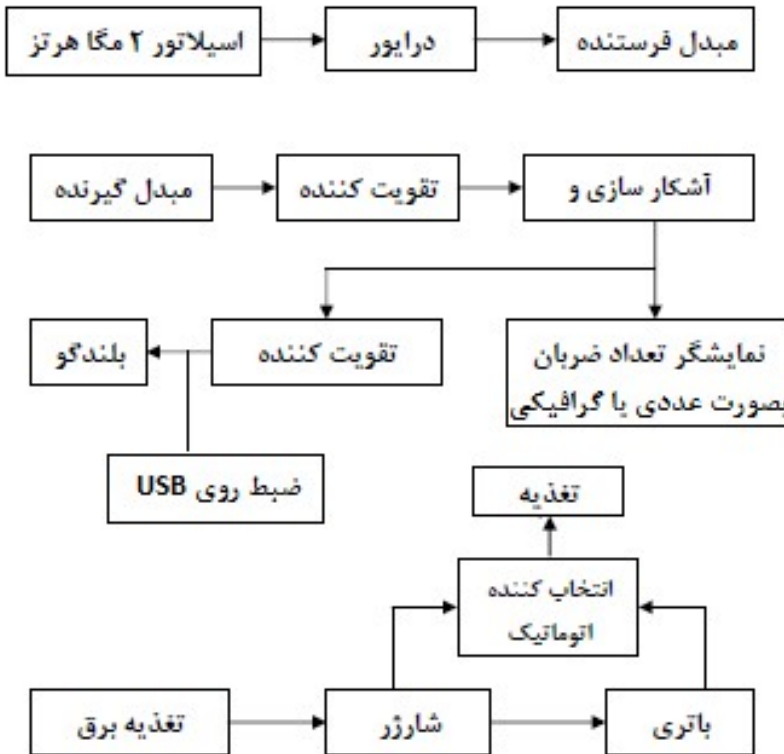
اسیلاتور ۲ مگا هرتز

درایور

مبدل فرستنده

مبدل گیرنده

تقویت کننده

آشکار سازی و

بلندگو

تقویت کننده

نمایشگر تعداد ضربان بصورت عددی یا گرافیکی

ضبط روی USB

تغذیه

انتخاب کننده اتوماتیک

تغذیه برق

شارژر

باتری